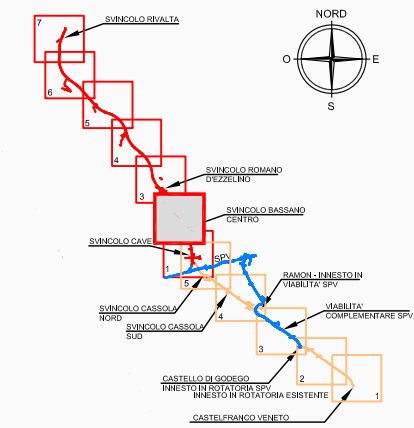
NORD
O
E
S

7
SVINCOLO RIVALTA
6
5
4
SVINCOLO ROMANO D'EZZELINO
3
SVINCOLO BASSANO CENTRO
SVINCOLO CAVE
1
SPV
5
SVINCOLO CASSOLA NORD
SVINCOLO CASSOLA SUD
4
RAMON - INNESTO IN VIABILITA' SPV
VIABILITA' COMPLEMENTARE SPV
3
CASTELLO DI GODEGO INNESTO IN ROTATORIA SPV
2
INNESTO IN ROTATORIA ESISTENTE
1
CASTELFRANCO VENETO